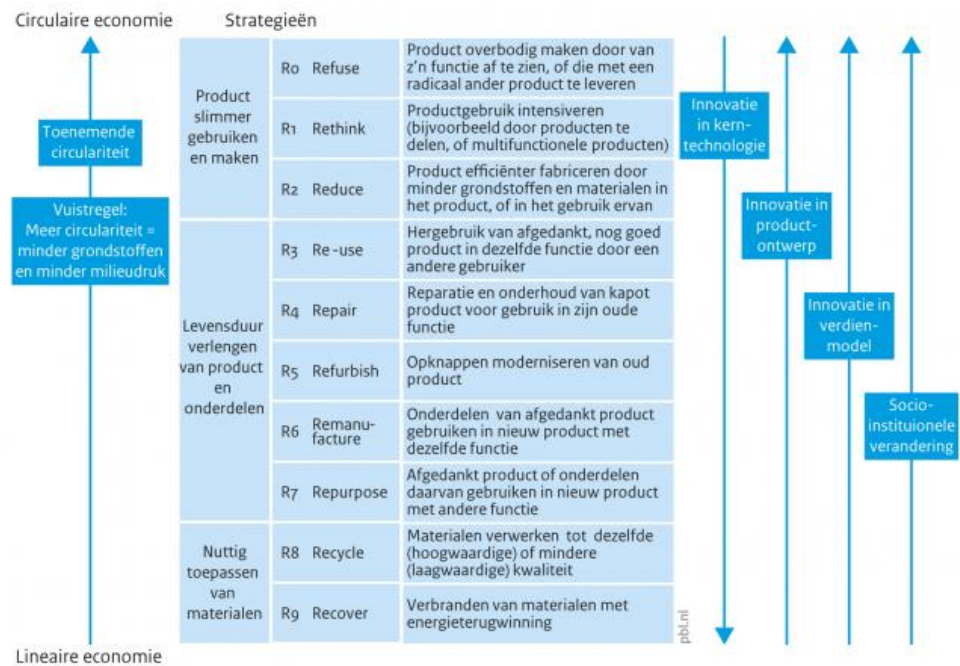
Circulaire economie

Toenemende circulariteit

Vuistregel: Meer circulariteit = minder grondstoffen en minder milieudruk

Lineaire economie

Strategieën

| | | | |
|---|---|---|---|
| Product slimmer gebruiken en maken | R0 | Refuse | Product overbodig maken door van z'n functie af te zien, of die met een radicaal ander product te leveren |
| | R1 | Rethink | Productgebruik intensiveren (bijvoorbeeld door producten te delen, of multifunctionele producten) |
| | R2 | Reduce | Product efficiënter fabriceren door minder grondstoffen en materialen in het product, of in het gebruik ervan |
| Levensduur verlengen van product en onderdelen | R3 | Re -use | Hergebruik van afgedankt, nog goed product in dezelfde functie door een andere gebruiker |
| | R4 | Repair | Reparatie en onderhoud van kapot product voor gebruik in zijn oude functie |
| | R5 | Refurbish | Opknappen moderniseren van oud product |
| | R6 | Remanufacture | Onderdelen van afgedankt product gebruiken in nieuw product met dezelfde functie |
| | R7 | Repurpose | Afgedankt product of onderdelen daarvan gebruiken in nieuw product met andere functie |
| Nuttig toepassen van materialen | R8 | Recycle | Materialen verwerken tot dezelfde (hoogwaardige) of mindere (laagwaardige) kwaliteit |
| | R9 | Recover | Verbranden van materialen met energieterugwinning |

pbl.nl

Innovatie in kern-technologie

Innovatie in product-ontwerp

Innovatie in verdien-model

Socio-instituionele verandering